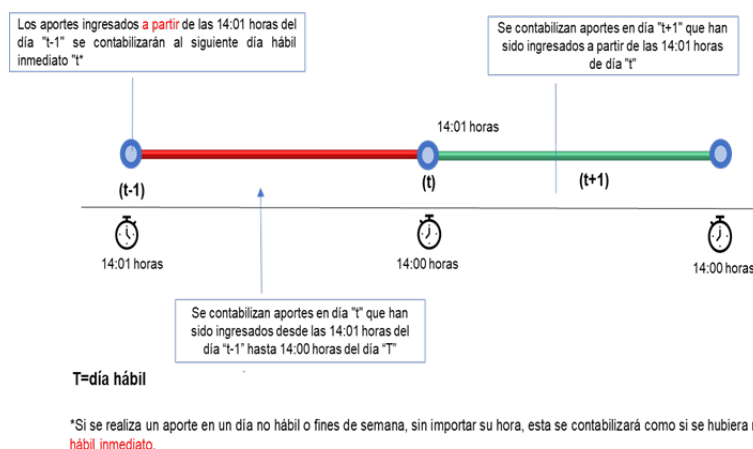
Los aportes ingresados a partir de las 14:01 horas del día "t-1" se contabilizarán al siguiente día hábil inmediato "t"

Se contabilizan aportes en día "t+1" que han sido ingresados a partir de las 14:01 horas de día "t"

14:01 horas

(t-1)

(t)

(t+1)

14:01 horas

14:00 horas

14:00 horas

Se contabilizan aportes en día "t" que han sido ingresados desde las 14:01 horas del día "t-1" hasta 14:00 horas del día "T"

T=día hábil

*Si se realiza un aporte en un día no hábil o fines de semana, sin importar su hora, esta se contabilizará como si se hubiera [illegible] hábil inmediato.